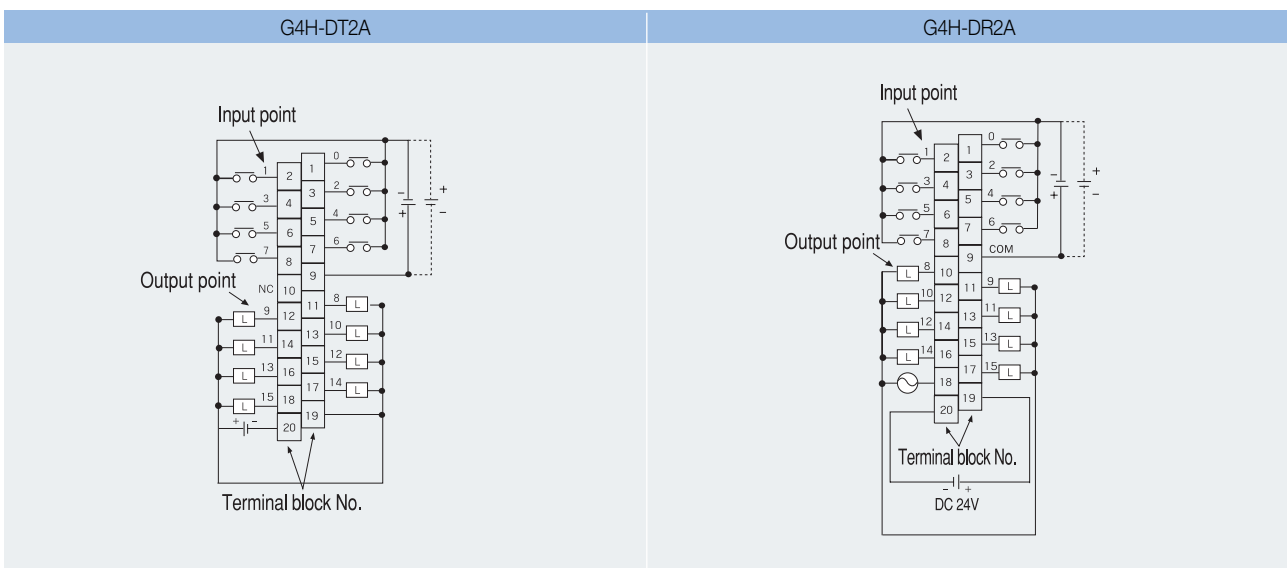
| G4H-DT2A | G4H-DR2A |
|---|---|
| Input point 1 2 3 4 5 6 7 8 9 0 1 2 3 4 5 6 7 − + + − Output point NC 10 11 12 13 14 15 16 17 18 19 20 9 11 13 15 8 10 12 14 L + − Terminal block No. | Input point 1 2 3 4 5 6 7 8 0 1 2 3 4 5 6 7 − + + − COM 9 Output point 8 10 12 14 10 11 12 13 14 15 16 17 18 19 20 9 11 13 15 L Terminal block No. − + DC 24V |